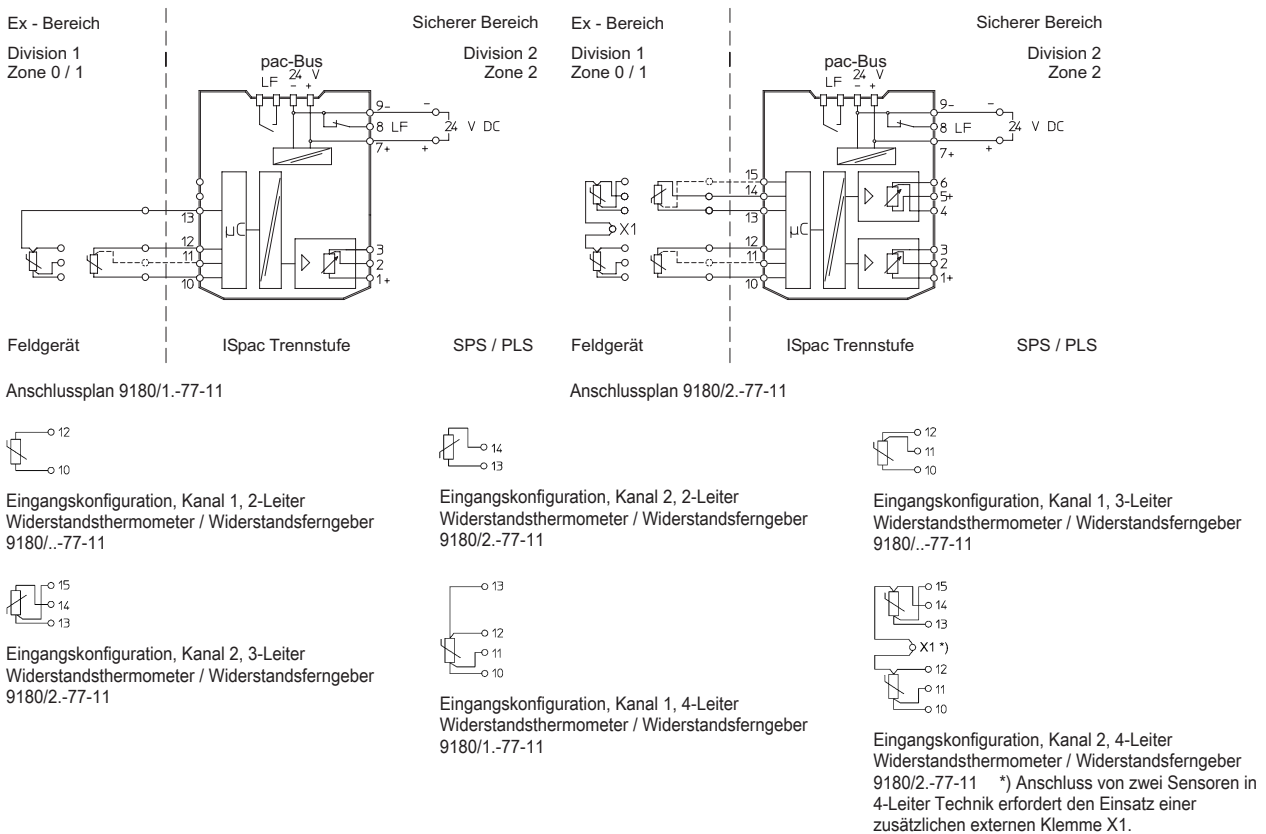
Ex - Bereich

Division 1
Zone 0 / 1

Sicherer Bereich

Division 2
Zone 2

pac-Bus
LF 24 V
– +

9–
8 LF
7+

–
24 V DC
+

13
12
11
10

μC

3
2
1+

Feldgerät

ISpac Trennstufe

SPS / PLS

Anschlussplan 9180/1.-77-11

Ex - Bereich

Division 1
Zone 0 / 1

Sicherer Bereich

Division 2
Zone 2

pac-Bus
LF 24 V
– +

9–
8 LF
7+

–
24 V DC
+

15
14
13
X1
12
11
10

μC

6
5+
4
3
2
1+

Feldgerät

ISpac Trennstufe

SPS / PLS

Anschlussplan 9180/2.-77-11

12
10

Eingangskonfiguration, Kanal 1, 2-Leiter Widerstandsthermometer / Widerstandsferngeber 9180/..-77-11

14
13

Eingangskonfiguration, Kanal 2, 2-Leiter Widerstandsthermometer / Widerstandsferngeber 9180/2.-77-11

12
11
10

Eingangskonfiguration, Kanal 1, 3-Leiter Widerstandsthermometer / Widerstandsferngeber 9180/..-77-11

15
14
13

Eingangskonfiguration, Kanal 2, 3-Leiter Widerstandsthermometer / Widerstandsferngeber 9180/2.-77-11

13
12
11
10

Eingangskonfiguration, Kanal 1, 4-Leiter Widerstandsthermometer / Widerstandsferngeber 9180/1.-77-11

15
14
13
X1 *)
12
11
10

Eingangskonfiguration, Kanal 2, 4-Leiter Widerstandsthermometer / Widerstandsferngeber 9180/2.-77-11 *) Anschluss von zwei Sensoren in 4-Leiter Technik erfordert den Einsatz einer zusätzlichen externen Klemme X1.